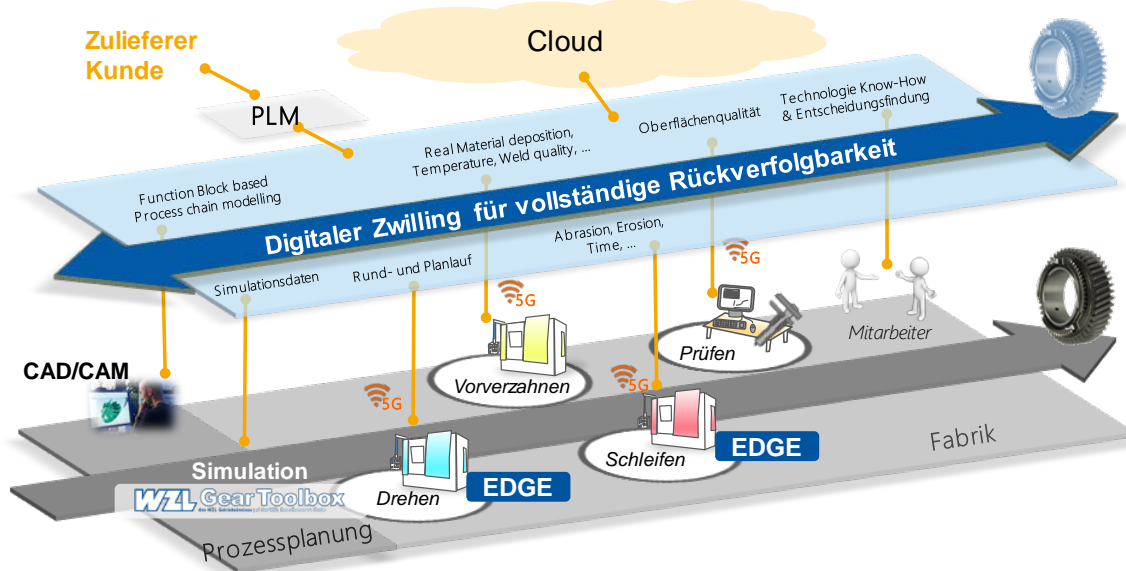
Zulieferer
Kunde

Cloud

PLM

Digitaler Zwilling für vollständige Rückverfolgbarkeit

Function Block based Process chain modelling

Real Material deposition, Temperature, Weld quality, ...

Oberflächenqualität

Technologie Know-How & Entscheidungsfindung

Simulationsdaten

Rund- und Planlauf

Abrasion, Erosion, Time, ...

5G

5G

5G

5G

5G

CAD/CAM

Vorverzahnen

Prüfen

Mitarbeiter

Schleifen

EDGE

Drehen

EDGE

Fabrik

Simulation

WZL Gear Toolbox

Prozessplanung